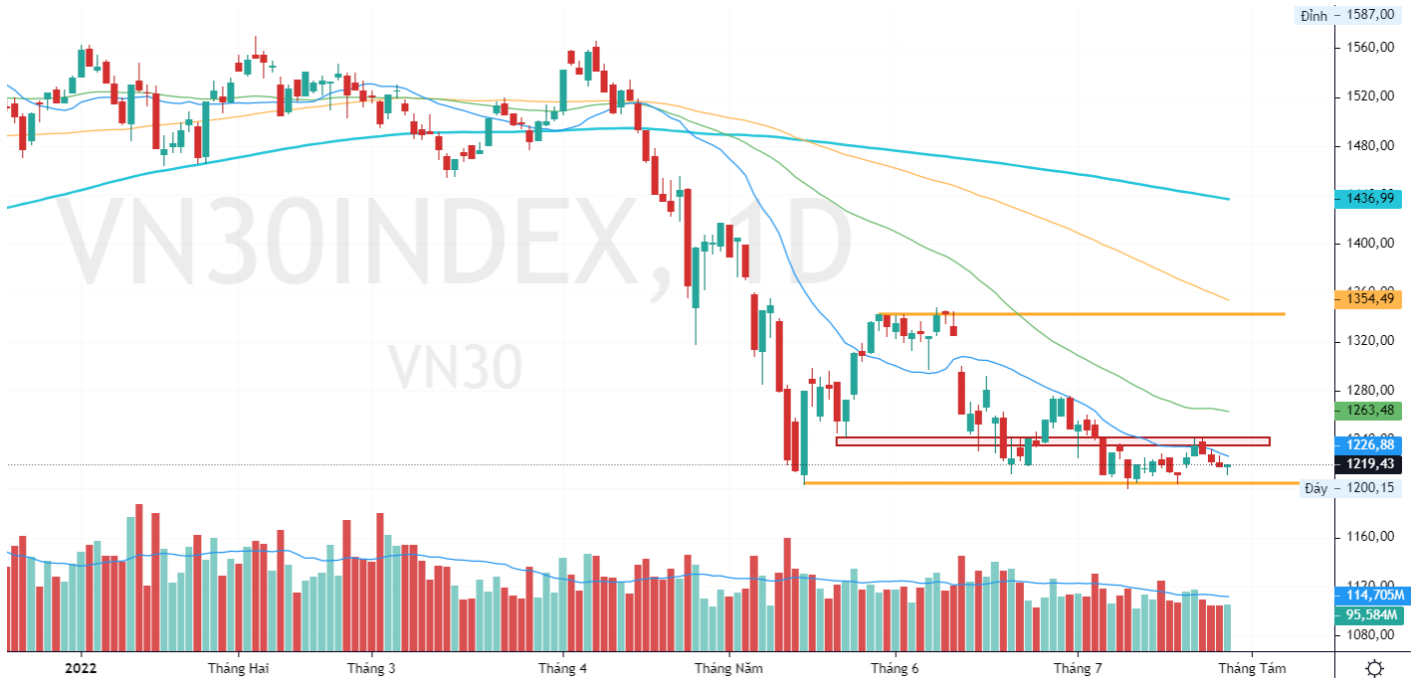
VN30INDEX, 1D

VN30

Đỉnh 1587,00
1560,00
1520,00
1480,00
1436,99
1400,00
1354,49
1320,00
1280,00
1263,48
1226,88
1219,43
Đáy 1200,15
1160,00
1120,00
114,705M
95,584M
1080,00

2022
Tháng Hai
Tháng 3
Tháng 4
Tháng Năm
Tháng 6
Tháng 7
Tháng Tám